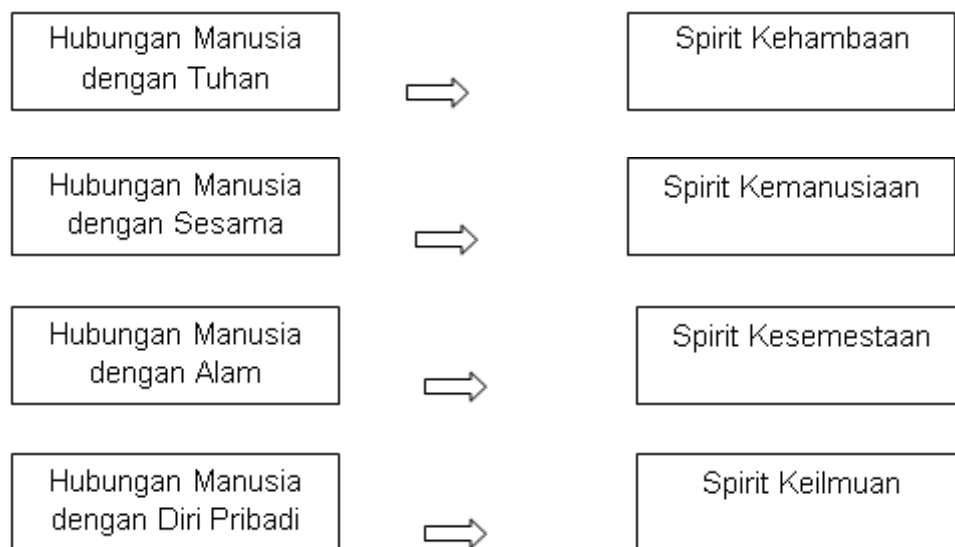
Hubungan Manusia dengan Tuhan

Spirit Kehambaan

Hubungan Manusia dengan Sesama

Spirit Kemanusiaan

Hubungan Manusia dengan Alam

Spirit Kesemestaan

Hubungan Manusia dengan Diri Pribadi

Spirit Keilmuan